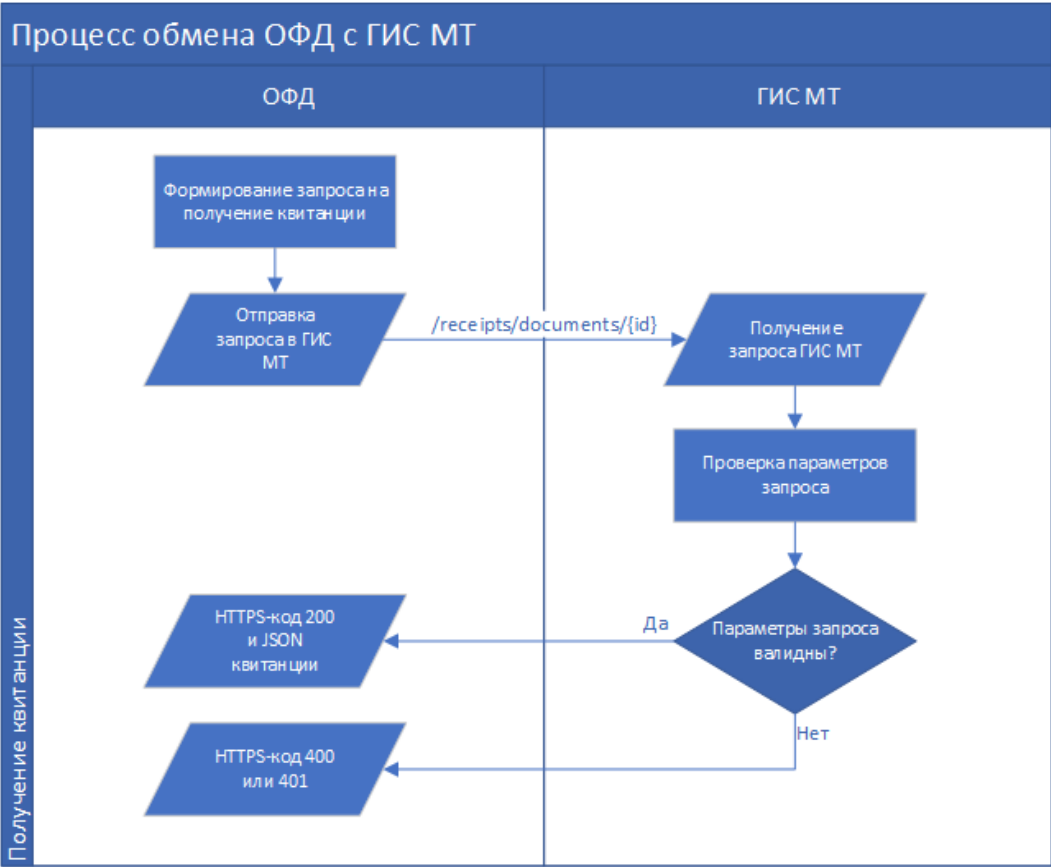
Процесс обмена ОФД с ГИС МТ

Получение квитанции

ОФД

ГИС МТ

Формирование запроса на получение квитанции

Отправка запроса в ГИС МТ

/receipts/documents/{id}

Получение запроса ГИС МТ

Проверка параметров запроса

Параметры запроса валидны?

Да

HTTPS-код 200 и JSON квитанции

Нет

HTTPS-код 400 или 401